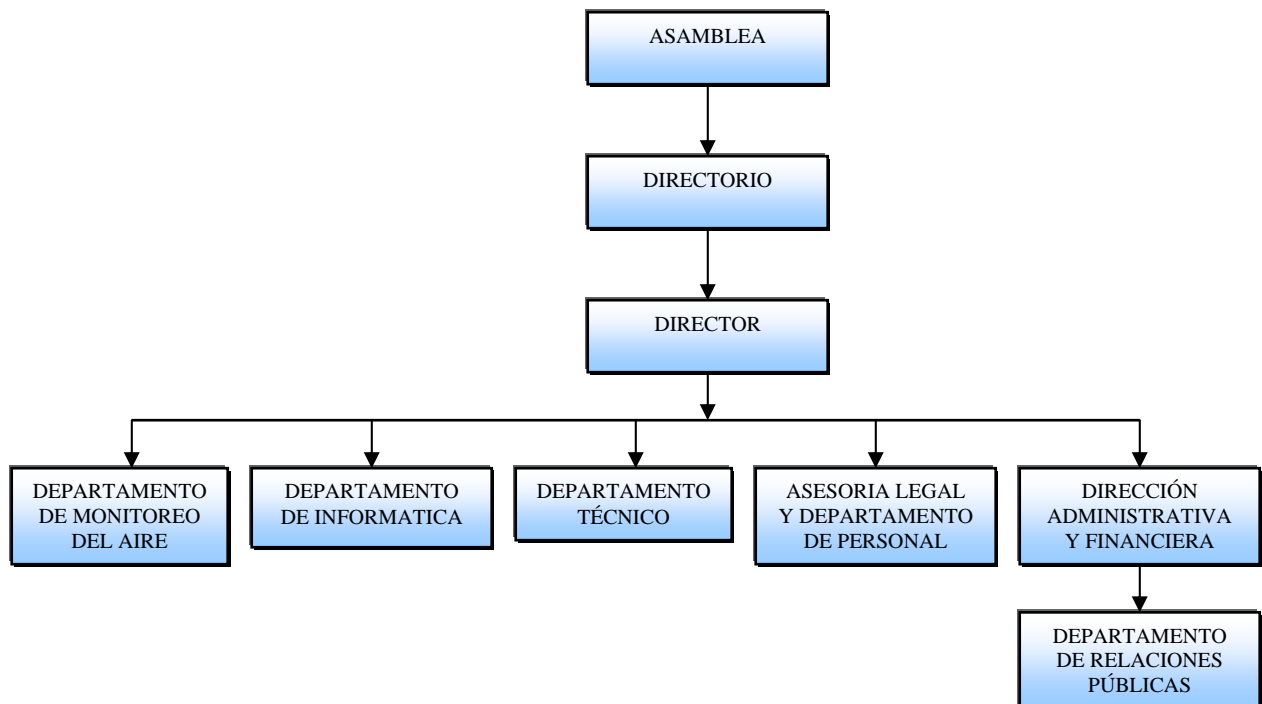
ASAMBLEA

DIRECTORIO

DIRECTOR

DEPARTAMENTO DE MONITOREO DEL AIRE

DEPARTAMENTO DE INFORMATICA

DEPARTAMENTO TÉCNICO

ASESORIA LEGAL Y DEPARTAMENTO DE PERSONAL

DIRECCIÓN ADMINISTRATIVA Y FINANCIERA

DEPARTAMENTO DE RELACIONES PÚBLICAS